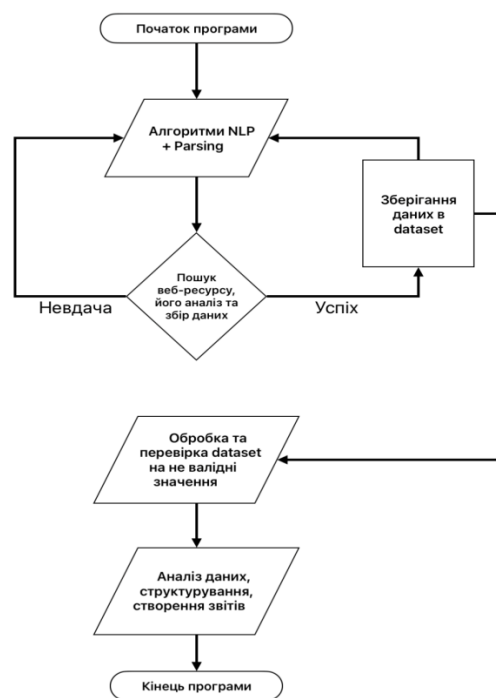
Початок програми

Алгоритми NLP + Parsing

Зберігання даних в dataset

Пошук веб-ресурсу, його аналіз та збір даних

Невдача

Успіх

Обробка та перевірка dataset на не валідні значення

Аналіз даних, структурування, створення звітів

Кінець програми